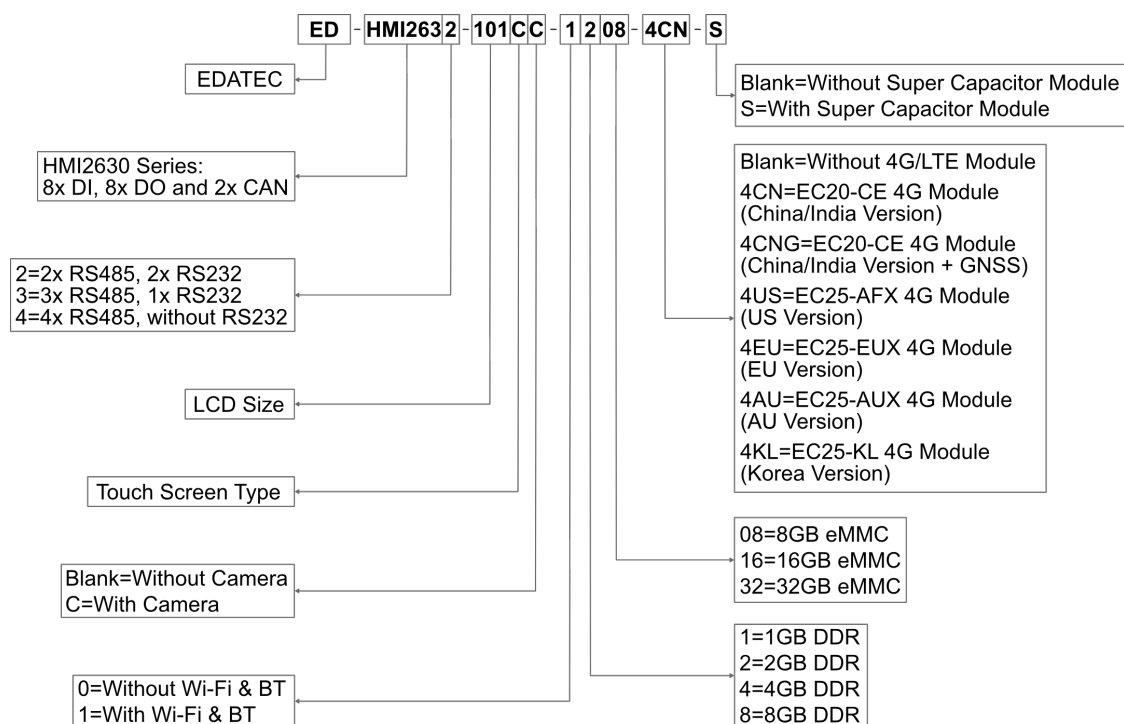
ED - HMI263 2 - 101 C C - 1 2 08 - 4CN - S

EDATEC

HMI2630 Series:
8x DI, 8x DO and 2x CAN

2=2x RS485, 2x RS232
3=3x RS485, 1x RS232
4=4x RS485, without RS232

LCD Size

Touch Screen Type

Blank=Without Camera
C=With Camera

0=Without Wi-Fi & BT
1=With Wi-Fi & BT

Blank=Without Super Capacitor Module
S=With Super Capacitor Module

Blank=Without 4G/LTE Module
4CN=EC20-CE 4G Module (China/India Version)
4CNG=EC20-CE 4G Module (China/India Version + GNSS)
4US=EC25-AFX 4G Module (US Version)
4EU=EC25-EUX 4G Module (EU Version)
4AU=EC25-AUX 4G Module (AU Version)
4KL=EC25-KL 4G Module (Korea Version)

08=8GB eMMC
16=16GB eMMC
32=32GB eMMC

1=1GB DDR
2=2GB DDR
4=4GB DDR
8=8GB DDR